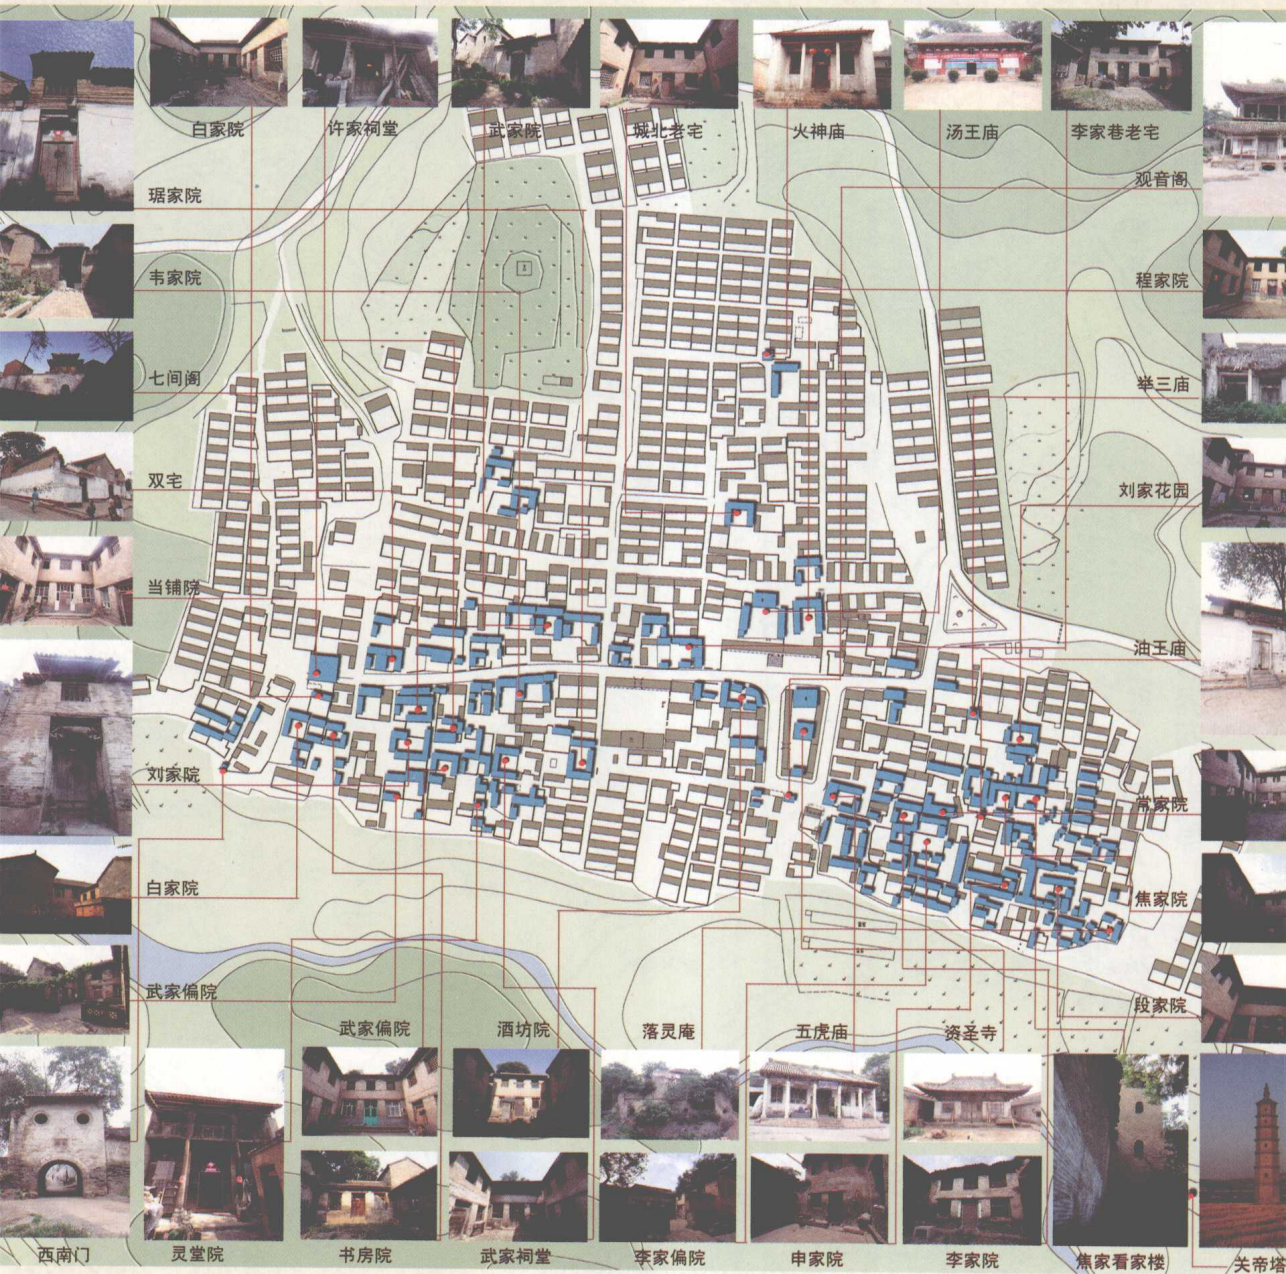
白家院
许家祠堂
武家院
城北老宅
火神庙
汤王庙
李家巷老宅
观音阁
琚家院
韦家院
程家院
七间阁
举三庙
双宅
刘家花园
当铺院
油王庙
刘家院
常家院
白家院
焦家院
武家偏院
段家院
武家偏院
酒坊院
落灵庵
五虎庙
资圣寺
西南门
灵堂院
书房院
武家祠堂
李家偏院
申家院
李家院
焦家看家楼
关帝塔